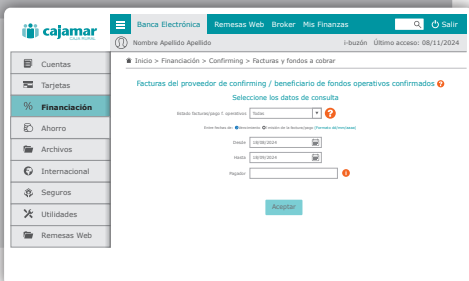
cajamar CAJA RURAL

Banca Electrónica Remesas Web Broker Mis Finanzas

Salir

Nombre Apellido Apellido

i-buzón Último acceso: 08/11/2024

Cuentas

Tarjetas

Financiación

Ahorro

Archivos

Internacional

Seguros

Utilidades

Remesas Web

Inicio > Financiación > Confirming > Facturas y fondos a cobrar

Facturas del proveedor de confirming / beneficiario de fondos operativos confirmados

Seleccione los datos de consulta

Estado facturas/pago f. operativos Todas

Entre fechas de: Vencimiento emisión de la factura/pago (Formato dd/mm/aaaa)

Desde 18/06/2024

Hasta 18/06/2024

Pagador

Aceptar